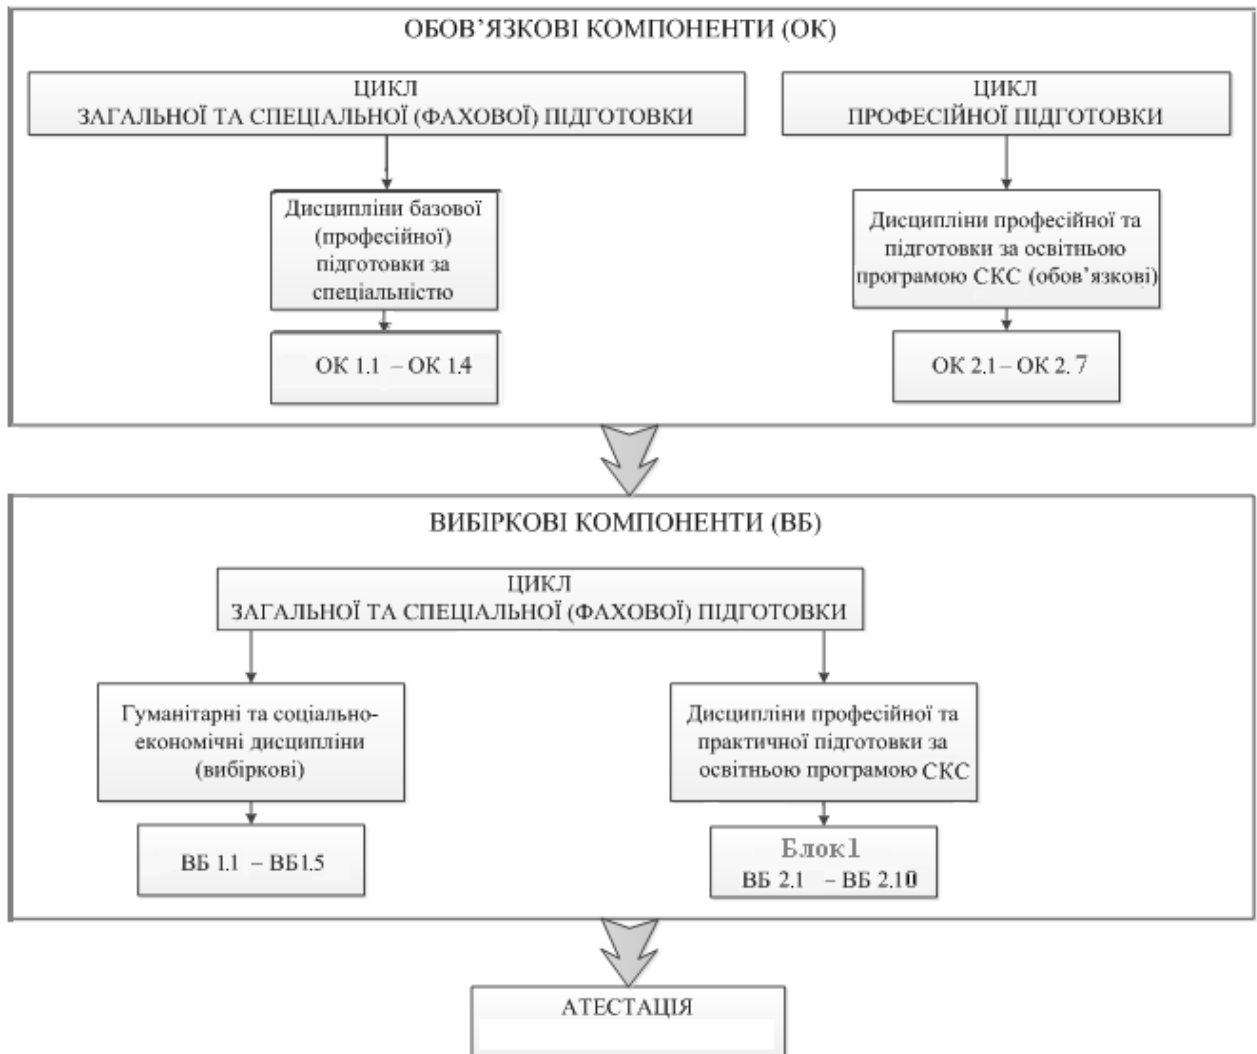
ОБОВ'ЯЗКОВІ КОМПОНЕНТИ (ОК)

ЦИКЛ
ЗАГАЛЬНОЇ ТА СПЕЦІАЛЬНОЇ (ФАХОВОЇ) ПІДГОТОВКИ

Дисципліни базової (професійної) підготовки за спеціальністю

ОК 1.1 – ОК 1.4

ЦИКЛ
ПРОФЕСІЙНОЇ ПІДГОТОВКИ

Дисципліни професійної та підготовки за освітньою програмою СКС (обов'язкові)

ОК 2.1 – ОК 2. 7

ВИБІРКОВІ КОМПОНЕНТИ (ВБ)

ЦИКЛ
ЗАГАЛЬНОЇ ТА СПЕЦІАЛЬНОЇ (ФАХОВОЇ) ПІДГОТОВКИ

Гуманітарні та соціально-економічні дисципліни (вибіркові)

ВБ 1.1 – ВБ1.5

Дисципліни професійної та практичної підготовки за освітньою програмою СКС

Блок1
ВБ 2.1 – ВБ 2.10

АТЕСТАЦІЯ